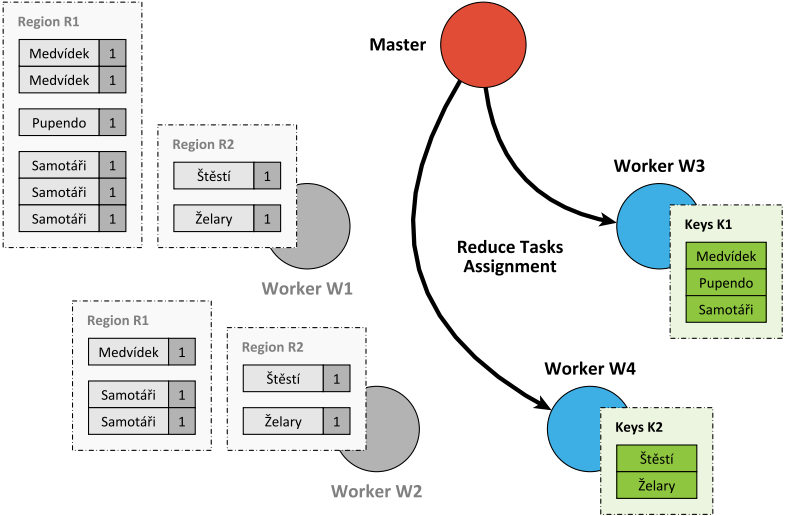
Region R1

| Medvídek | 1 |
|---|---|
| Medvídek | 1 |

| Pupendo | 1 |
|---|---|

| Samotáři | 1 |
|---|---|
| Samotáři | 1 |
| Samotáři | 1 |

Region R2

| Štěstí | 1 |
|---|---|

| Želary | 1 |
|---|---|

Worker W1

Region R1

| Medvídek | 1 |
|---|---|

| Samotáři | 1 |
|---|---|
| Samotáři | 1 |

Region R2

| Štěstí | 1 |
|---|---|

| Želary | 1 |
|---|---|

Worker W2

Master

Reduce Tasks Assignment

Worker W3

Keys K1
Medvídek
Pupendo
Samotáři

Worker W4

Keys K2
Štěstí
Želary